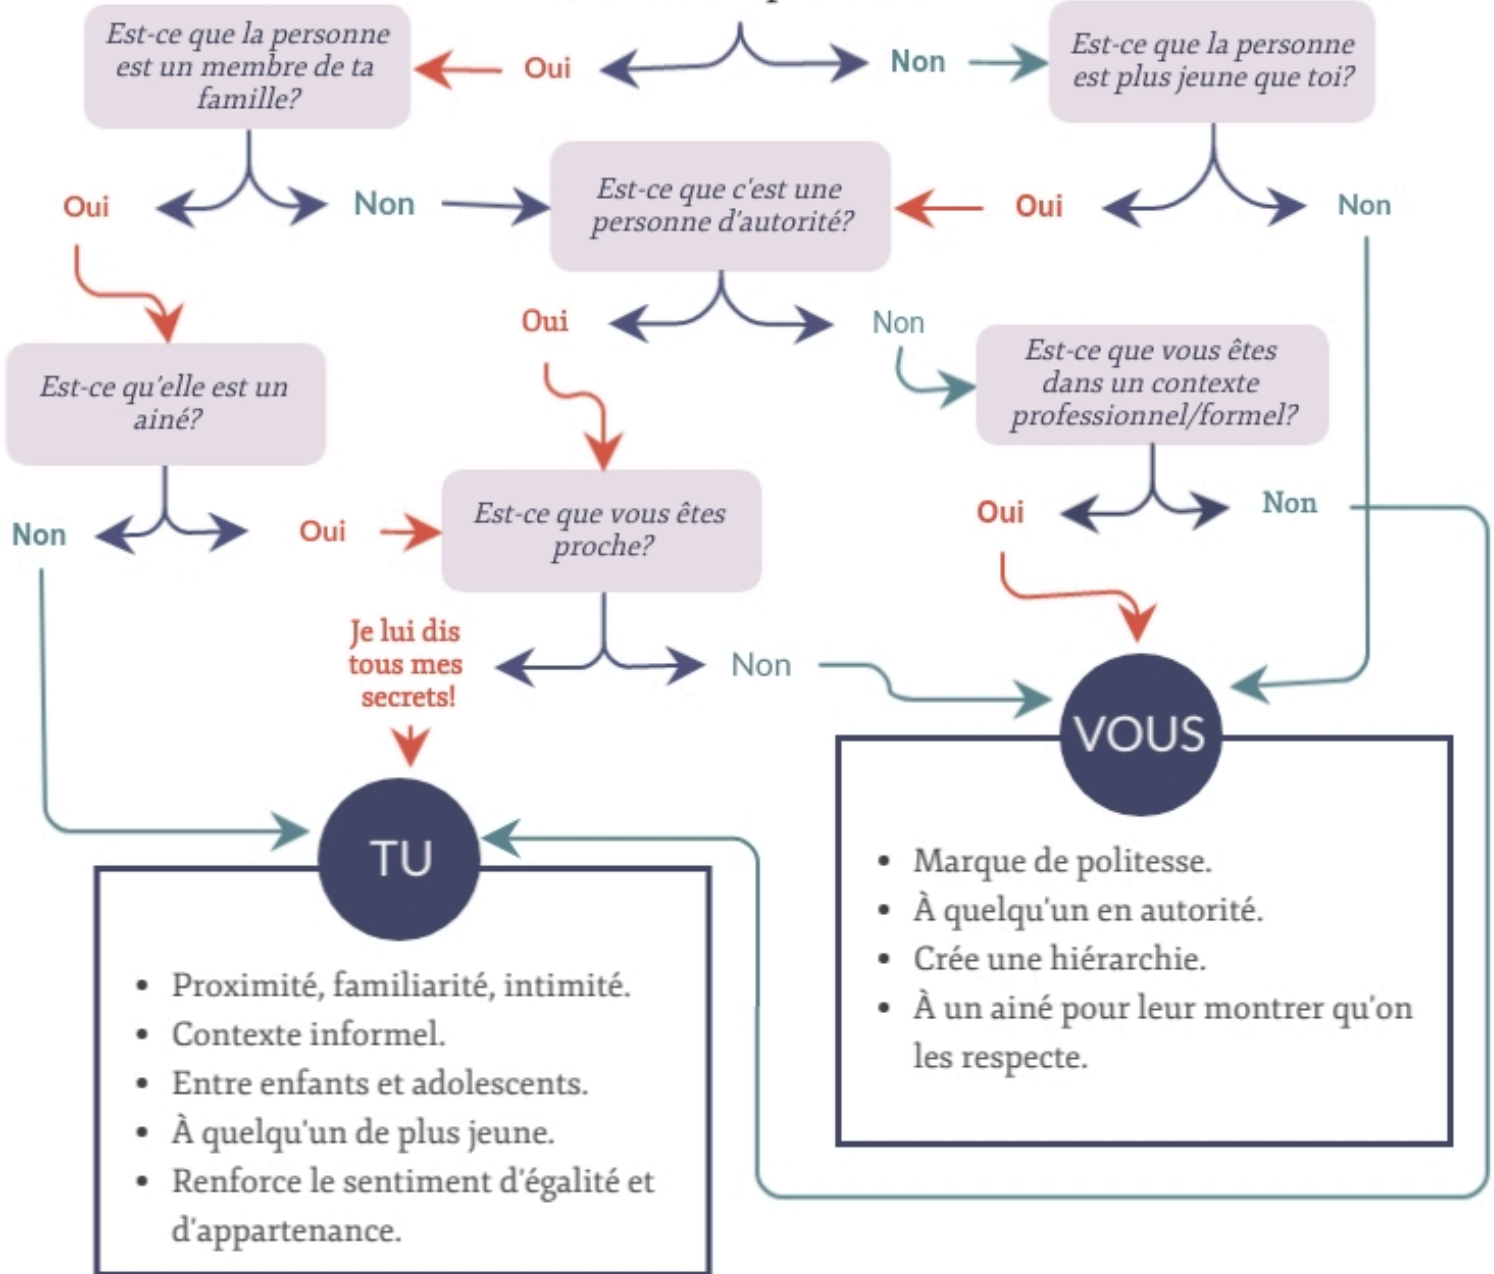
Est-ce que la personne est un membre de ta famille?

Oui

Non

Est-ce que la personne est plus jeune que toi?

Oui

Non

Est-ce que c'est une personne d'autorité?

Oui

Non

Oui

Non

Est-ce qu'elle est un ainé?

Est-ce que vous êtes dans un contexte professionnel/formel?

Non

Oui

Est-ce que vous êtes proche?

Oui

Non

Je lui dis tous mes secrets!

Non

VOUS

- Marque de politesse.
- À quelqu'un en autorité.
- Crée une hiérarchie.
- À un ainé pour leur montrer qu'on les respecte.

TU

- Proximité, familiarité, intimité.
- Contexte informel.
- Entre enfants et adolescents.
- À quelqu'un de plus jeune.
- Renforce le sentiment d'égalité et d'appartenance.